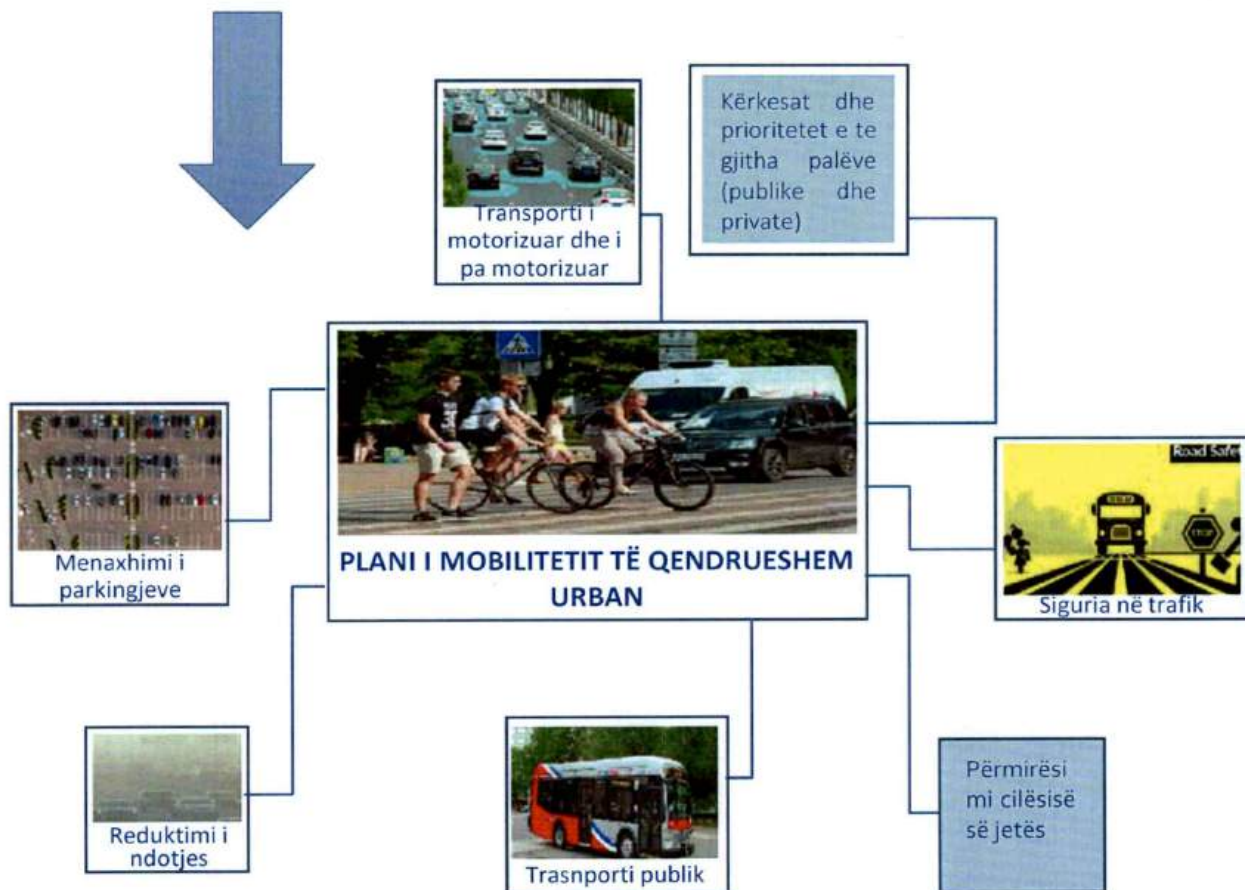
Transporti i motorizuar dhe i pa motorizuar

Kërkesat dhe prioritetet e te gjitha palëve (publike dhe private)

Menaxhimi i parkingjeve

PLANI I MOBILITETIT TË QENDRUESHEM URBAN

Road Safe

STOP

Siguria në trafik

Reduktimi i ndotjes

Trasnporti publik

Përmirësi mi cilësisë së jetës